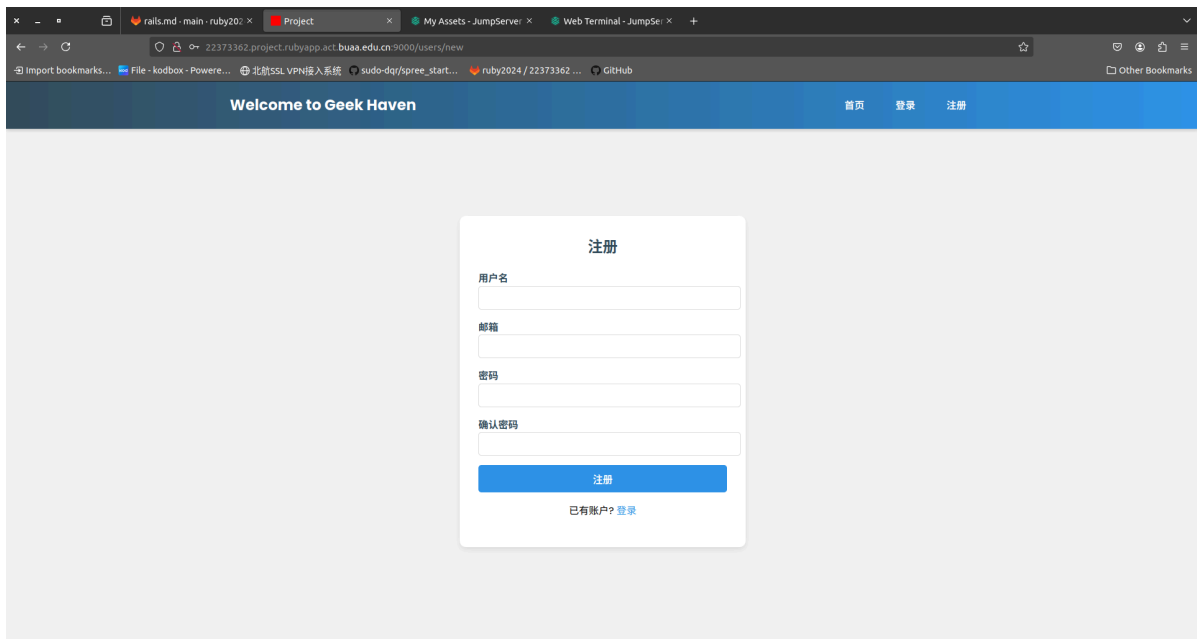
rails.md · main · ruby202 ×
Project ×
My Assets - JumpServer ×
Web Terminal - JumpSer ×
+

22373362.project.rubyapp.act.buaa.edu.cn:9000/users/new

Import bookmarks... File - kodbox - Powere... 北航SSL VPN接入系统 sudo-dqr/spree_start... ruby2024 / 22373362 ... GitHub
Other Bookmarks

Welcome to Geek Haven

首页 登录 注册

注册

用户名

邮箱

密码

确认密码

注册

已有账户? 登录